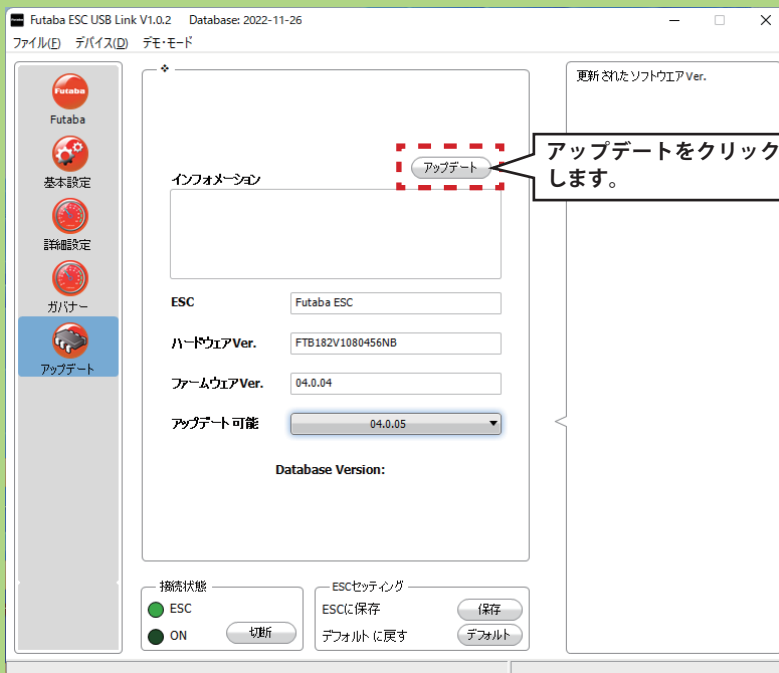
Futaba ESC USB Link V1.0.2 Database: 2022-11-26

ファイル(F) デバイス(D) デモ・モード

Futaba

Futaba

基本設定

詳細設定

ガバナー

アップデート

アップデート

アップデートをクリックします。

インフォメーション

ESC Futaba ESC

ハードウェアVer. FTB182V1080456NB

ファームウェアVer. 04.0.04

アップデート可能 04.0.05

Database Version:

更新されたソフトウエアVer.

接続状態

ESC

ON

切断

ESCセッティング

ESCに保存 保存

デフォルトに戻す デフォルト